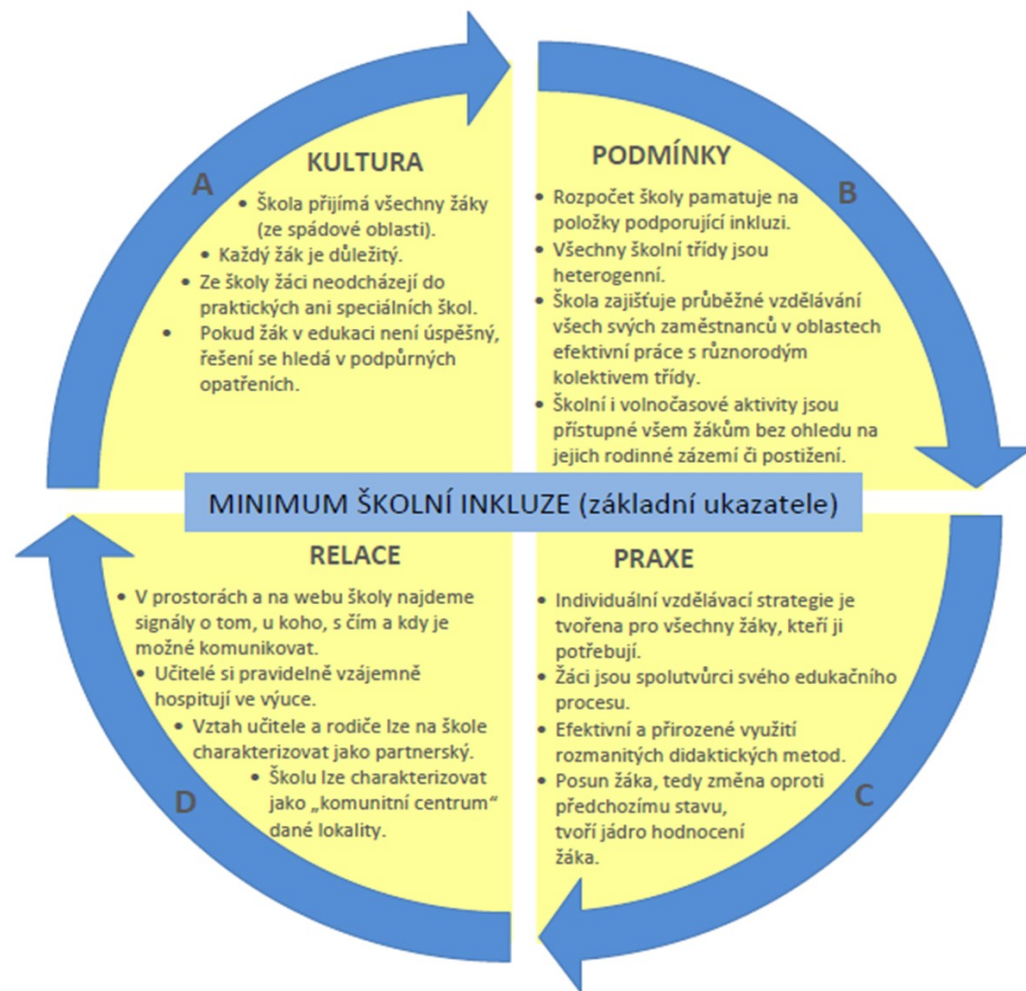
A

KULTURA

- Škola přijímá všechny žáky (ze spádové oblasti).
- Každý žák je důležitý.
- Ze školy žáci neodcházejí do praktických ani speciálních škol.
- Pokud žák v edukaci není úspěšný, řešení se hledá v podpůrných opatřeních.

PODMÍNKY

B

- Rozpočet školy pamatuje na položky podporující inkluzi.
- Všechny školní třídy jsou heterogenní.
- Škola zajišťuje průběžné vzdělávání všech svých zaměstnanců v oblastech efektivní práce s různorodým kolektivem třídy.
- Školní i volnočasové aktivity jsou přístupné všem žákům bez ohledu na jejich rodinné zázemí či postižení.

MINIMUM ŠKOLNÍ INKLUZE (základní ukazatele)

RELACE

- V prostorách a na webu školy najdeme signály o tom, u koho, s čím a kdy je možné komunikovat.
- Učitelé si pravidelně vzájemně hospitují ve výuce.
- Vztah učitele a rodiče lze na škole charakterizovat jako partnerský.
- Školu lze charakterizovat jako „komunitní centrum“ dané lokality.

D

PRAXE

- Individuální vzdělávací strategie je tvořena pro všechny žáky, kteří ji potřebují.
- Žáci jsou spolutvůrci svého edukačního procesu.
- Efektivní a přirozené využití rozmanitých didaktických metod.
- Posun žáka, tedy změna oproti předchozímu stavu, tvoří jádro hodnocení žáka.

C